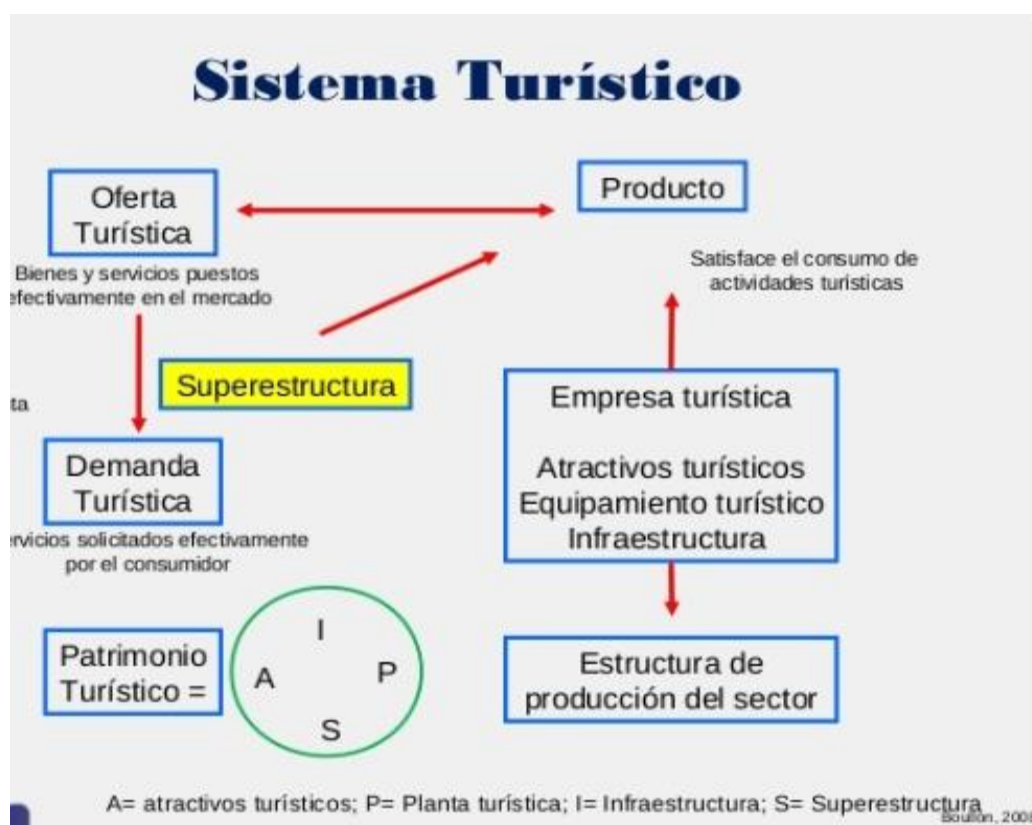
Sistema Turístico

Oferta Turística

Bienes y servicios puestos efectivamente en el mercado

Producto

Satisface el consumo de actividades turísticas

ta

Superestructura

Empresa turística

Atractivos turísticos
Equipamiento turístico
Infraestructura

Demanda Turística

rvicios solicitados efectivamente por el consumidor

Patrimonio Turístico =

I
A
P
S

Estructura de producción del sector

A= atractivos turísticos; P= Planta turística; I= Infraestructura; S= Superestructura

Boullón, 200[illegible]